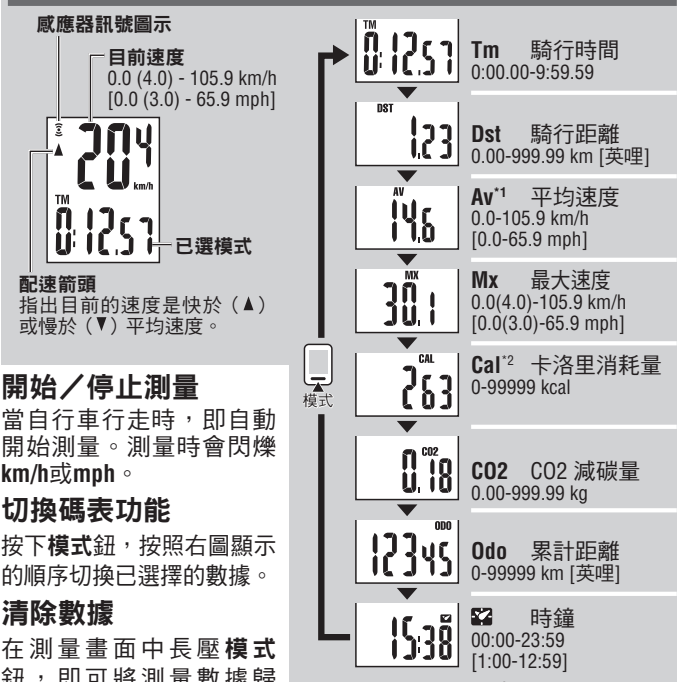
感應器訊號圖示

目前速度
0.0 (4.0) - 105.9 km/h
[0.0 (3.0) - 65.9 mph]

204
km/h
TM
0:12.57

已選模式

配速箭頭
指出目前的速度是快於（▲）或慢於（▼）平均速度。

開始／停止測量
當自行車行走時，即自動開始測量。測量時會閃爍**km/h**或**mph**。

切換碼表功能
按下**模式**鈕，按照右圖顯示的順序切換已選擇的數據。

清除數據
在測量畫面中長壓**模式**鈕，即可將測量數據歸

模式

TM
0:12.57
Tm 騎行時間
0:00.00-9:59.59

DST
1.23
Dst 騎行距離
0.00-999.99 km [英哩]

AV
14.6
Av*1 平均速度
0.0-105.9 km/h
[0.0-65.9 mph]

MX
30.1
Mx 最大速度
0.0(4.0)-105.9 km/h
[0.0(3.0)-65.9 mph]

CAL
263
Cal*2 卡洛里消耗量
0-99999 kcal

CO2
0.18
CO2 CO2 減碳量
0.00-999.99 kg

ODO
12345
Odo 累計距離
0-99999 km [英哩]

15:38
時鐘
00:00-23:59
[1:00-12:59]